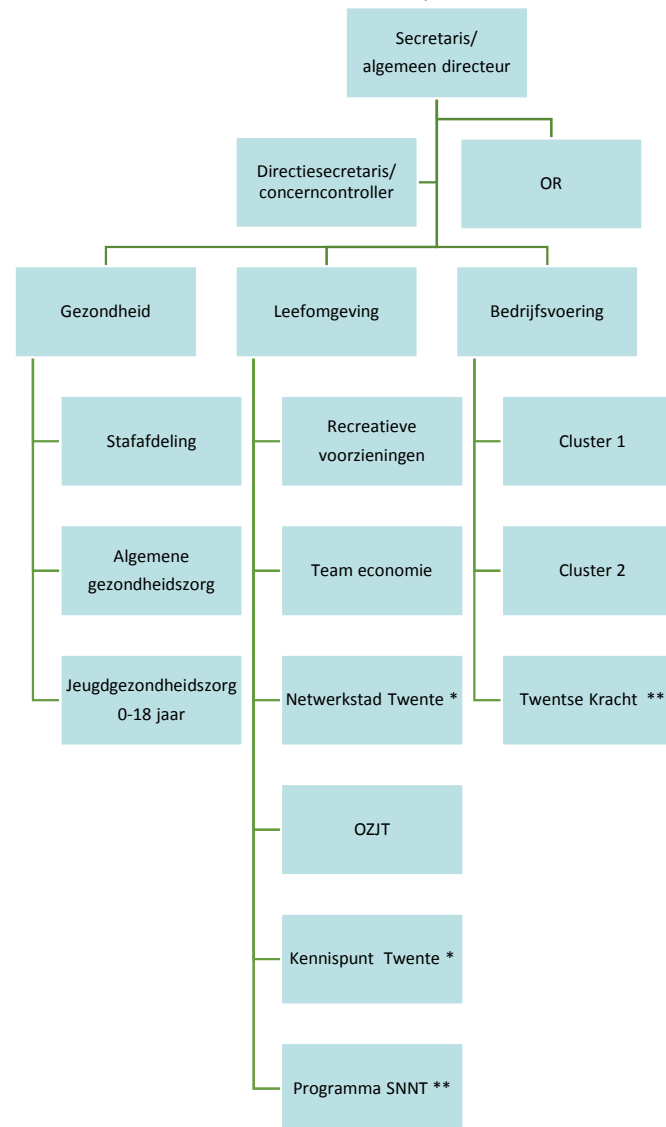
Secretaris/ algemeen directeur

Directiesecretaris/ concerncontroller

OR

Gezondheid

Stafafdeling

Algemene gezondheidszorg

Jeugdgezondheidszorg 0-18 jaar

Leefomgeving

Recreatieve voorzieningen

Team economie

Netwerkstad Twente *

OZJT

Kennispunt Twente *

Programma SNNT **

Bedrijfsvoering

Cluster 1

Cluster 2

Twentse Kracht **